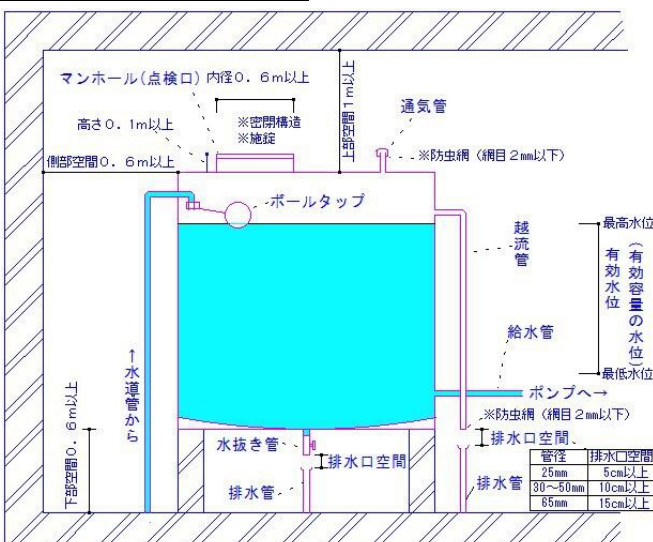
マンホール（点検口）内径０．６ｍ以上

上部空間１ｍ以上

※密閉構造
※施錠

高さ０．１ｍ以上

通気管

側部空間０．６ｍ以上

※防虫網（網目２mm以下）

ボールタップ

越流管

最高水位

有効水位

（有効容量の水位）

最低水位

給水管

↑水道管から

ポンプへ→

下部空間０．６ｍ以上

※防虫網（網目２mm以下）

排水口空間

水抜き管

排水口空間

排水管

排水管

| 管径 | 排水口空間 |
|---|---|
| 25mm | 5cm以上 |
| 30～50mm | 10cm以上 |
| 65mm | 15cm以上 |